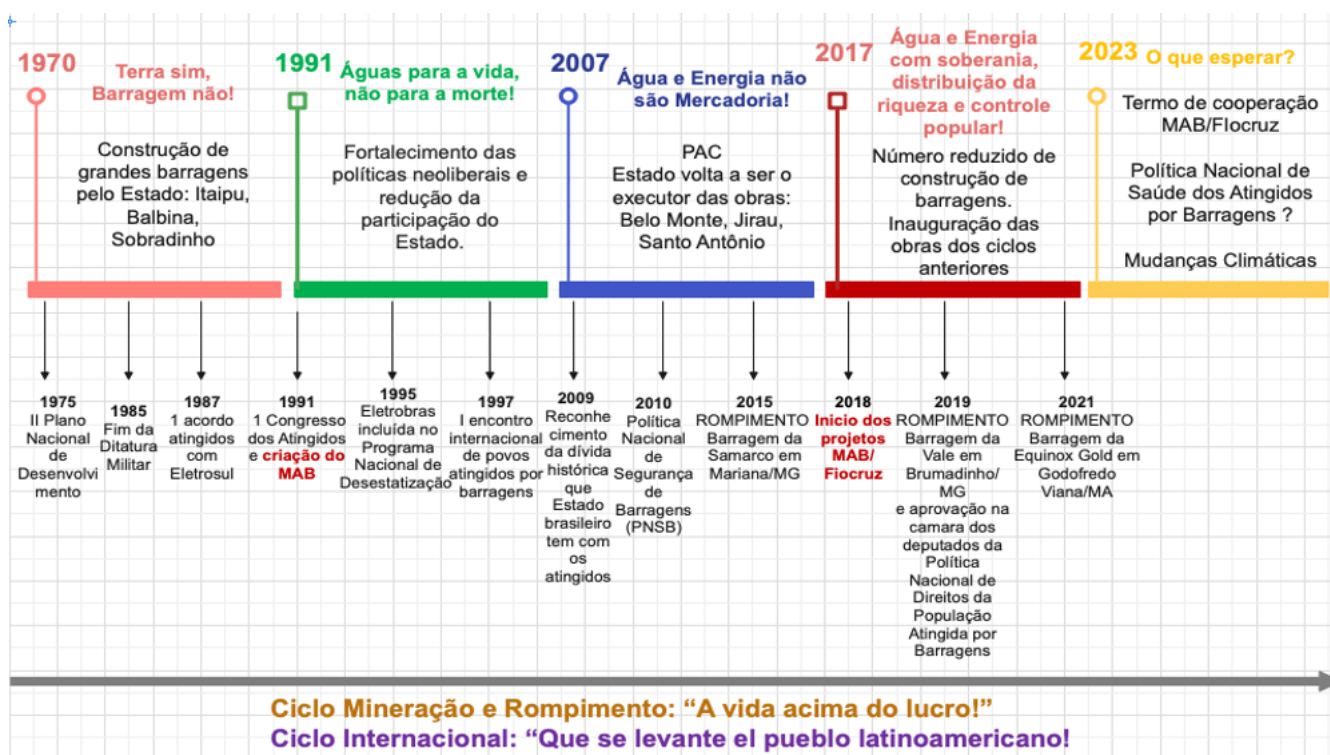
1970
Terra sim, Barragem não!
Construção de grandes barragens pelo Estado: Itaipu, Balbina, Sobradinho

1991
Águas para a vida, não para a morte!
Fortalecimento das políticas neoliberais e redução da participação do Estado.

2007
Água e Energia não são Mercadoria!
PAC
Estado volta a ser o executor das obras: Belo Monte, Jirau, Santo Antônio

2017
Água e Energia com soberania, distribuição da riqueza e controle popular!
Número reduzido de construção de barragens.
Inauguração das obras dos ciclos anteriores

2023
O que esperar?
Termo de cooperação MAB/Fiocruz
Política Nacional de Saúde dos Atingidos por Barragens ?
Mudanças Climáticas

1975
II Plano Nacional de Desenvolvimento

1985
Fim da Ditatura Militar

1987
1 acordo atingidos com Eletrosul

1991
1 Congresso dos Atingidos e criação do MAB

1995
Eletrobras incluída no Programa Nacional de Desestatização

1997
I encontro internacional de povos atingidos por barragens

2009
Reconhecimento da dívida histórica que Estado brasileiro tem com os atingidos

2010
Política Nacional de Segurança de Barragens (PNSB)

2015
ROMPIMENTO Barragem da Samarco em Mariana/MG

2018
Inicio dos projetos MAB/ Fiocruz

2019
ROMPIMENTO Barragem da Vale em Brumadinho/ MG e aprovação na camara dos deputados da Política Nacional de Direitos da População Atingida por Barragens

2021
ROMPIMENTO Barragem da Equinox Gold em Godofredo Viana/MA

Ciclo Mineração e Rompimento: “A vida acima do lucro!”
Ciclo Internacional: “Que se levante el pueblo latinoamericano!